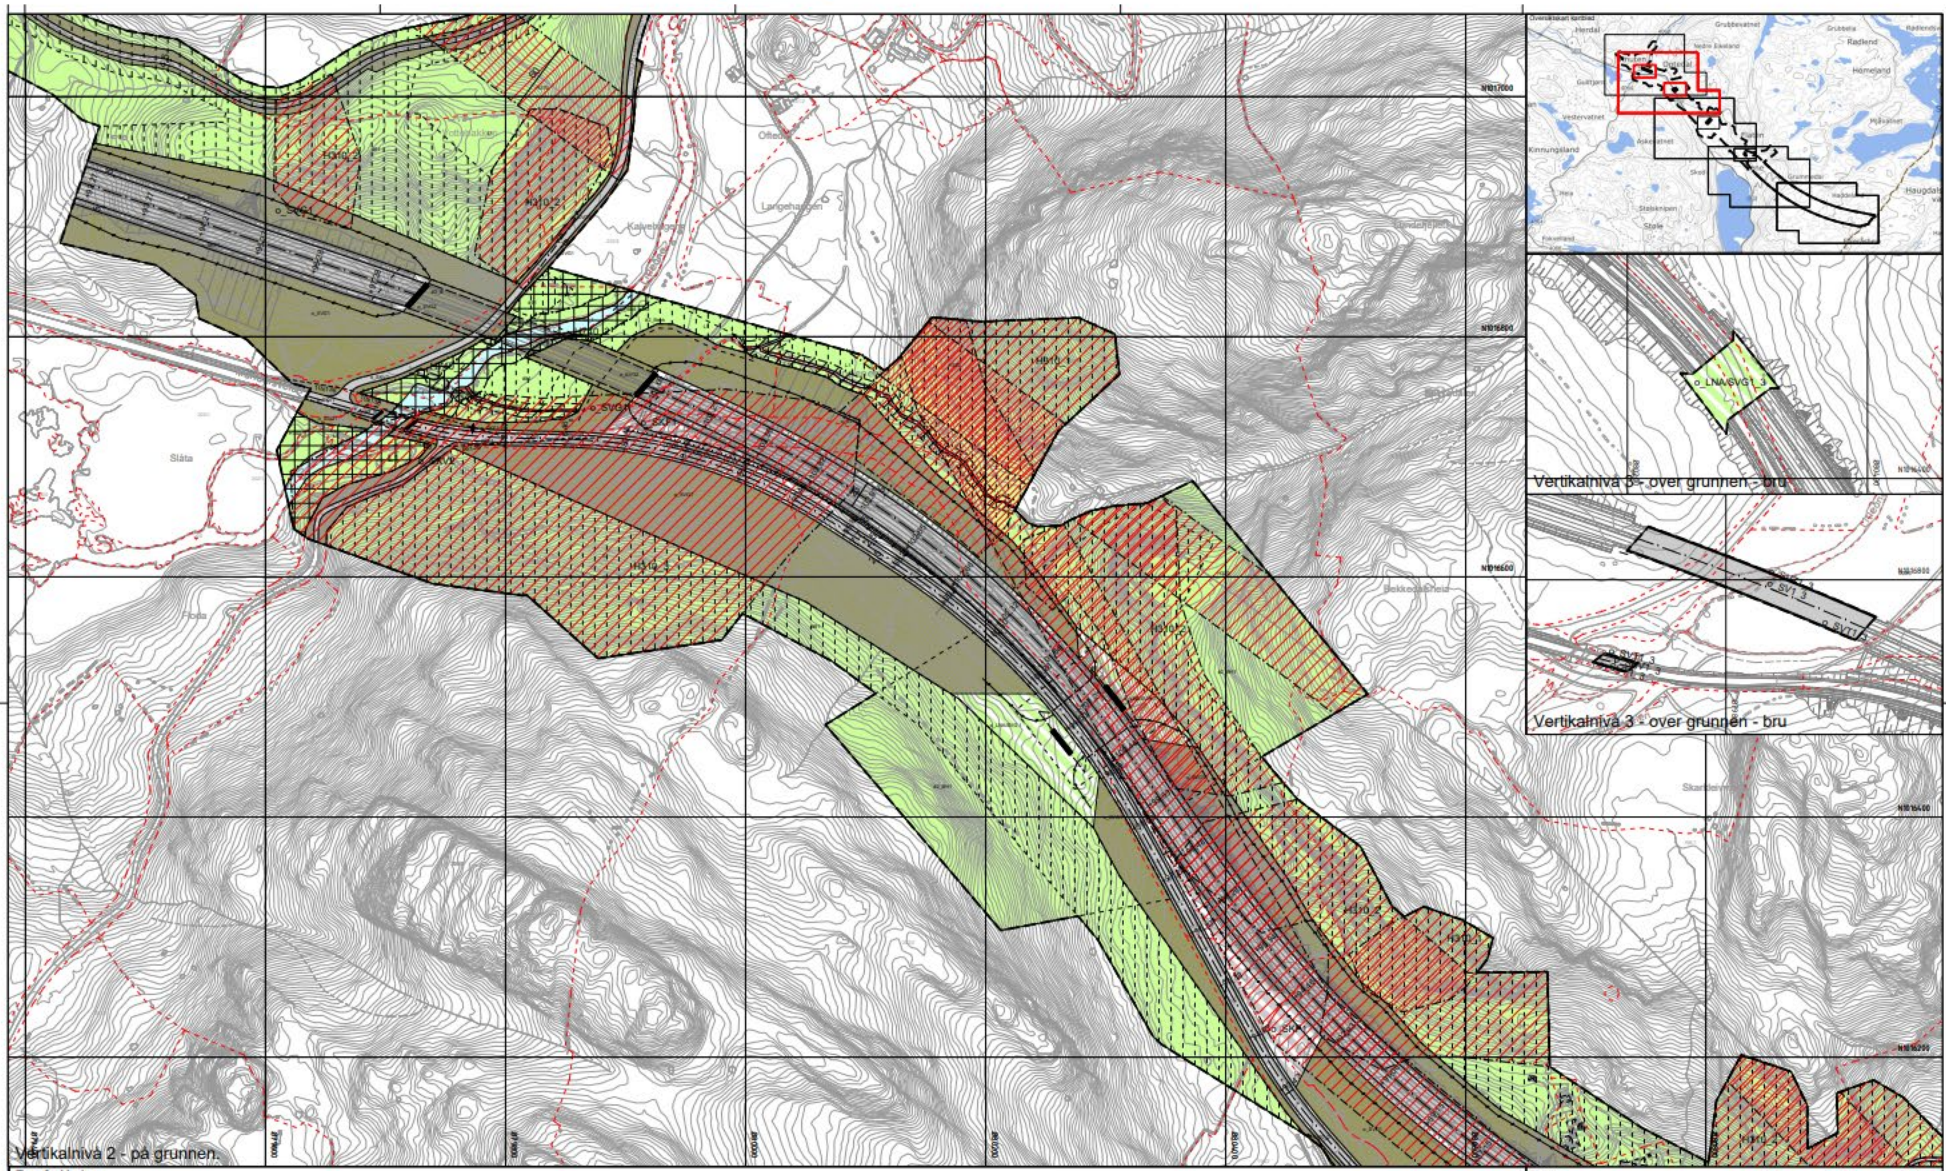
Slåta

Langehaugen

Bekkedalsheia

Skardsheia

N6517000

N6516800

N6516600

N6516400

N6516200

o_SVT

o_SVG

o_LNA/SVG1_3

Vertikalnivå 3 - over grunnen - bru

o_SVT

Vertikalnivå 3 - over grunnen - bru

Vertikalnivå 2 - på grunnen.

Hendal

Grubbevatnet

Radland

Homeland

Kinnungeland

Stole

Haugdal